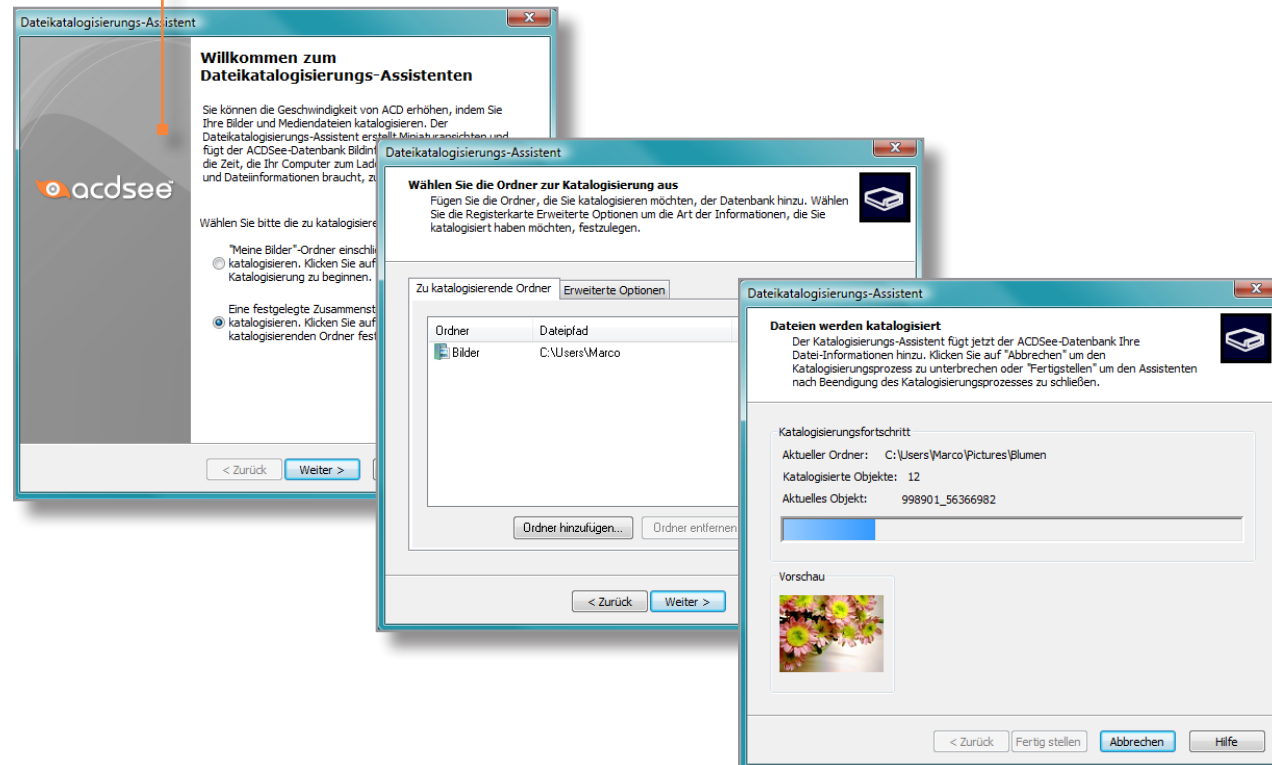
Dateikatalogisierungs-Assistent

Willkommen zum Dateikatalogisierungs-Assistenten

Sie können die Geschwindigkeit von ACD erhöhen, indem Sie Ihre Bilder und Mediendateien katalogisieren. Der Dateikatalogisierungs-Assistent erstellt Miniaturansichten und fügt der ACDSee-Datenbank Bildinf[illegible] die Zeit, die Ihr Computer zum Lad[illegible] und Dateiinformationen braucht, zu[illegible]

acdsee

Wählen Sie bitte die zu katalogisier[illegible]

"Meine Bilder"-Ordner einschli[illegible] katalogisieren. Klicken Sie auf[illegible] Katalogisierung zu beginnen.

Eine festgelegte Zusammenst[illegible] katalogisieren. Klicken Sie auf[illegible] katalogisierenden Ordner fest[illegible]

< Zurück Weiter >

Dateikatalogisierungs-Assistent

Wählen Sie die Ordner zur Katalogisierung aus
Fügen Sie die Ordner, die Sie katalogisieren möchten, der Datenbank hinzu. Wählen Sie die Registerkarte Erweiterte Optionen um die Art der Informationen, die Sie katalogisiert haben möchten, festzulegen.

Zu katalogisierende Ordner | Erweiterte Optionen

| Ordner | Dateipfad |
|---|---|
| Bilder | C:\Users\Marco |

Ordner hinzufügen... Ordner entfernen

< Zurück Weiter >

Dateikatalogisierungs-Assistent

Dateien werden katalogisiert
Der Katalogisierungs-Assistent fügt jetzt der ACDSee-Datenbank Ihre Datei-Informationen hinzu. Klicken Sie auf "Abbrechen" um den Katalogisierungsprozess zu unterbrechen oder "Fertigstellen" um den Assistenten nach Beendigung des Katalogisierungsprozesses zu schließen.

Katalogisierungsfortschritt
Aktueller Ordner: C:\Users\Marco\Pictures\Blumen
Katalogisierte Objekte: 12
Aktuelles Objekt: 998901_56366982

Vorschau

< Zurück Fertig stellen Abbrechen Hilfe